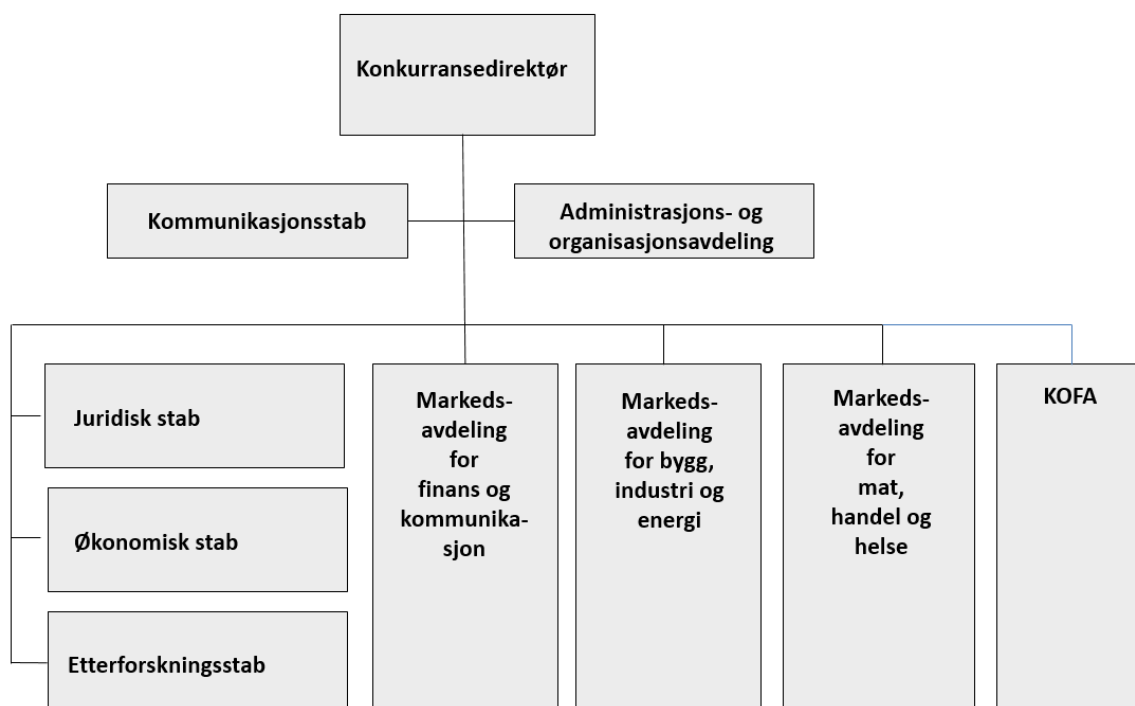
Konkurransedirektør

Kommunikasjonsstab

Administrasjons- og organisasjonsavdeling

Juridisk stab

Økonomisk stab

Etterforskningsstab

Markedsavdeling for finans og kommunikasjon

Markedsavdeling for bygg, industri og energi

Markedsavdeling for mat, handel og helse

KOFA